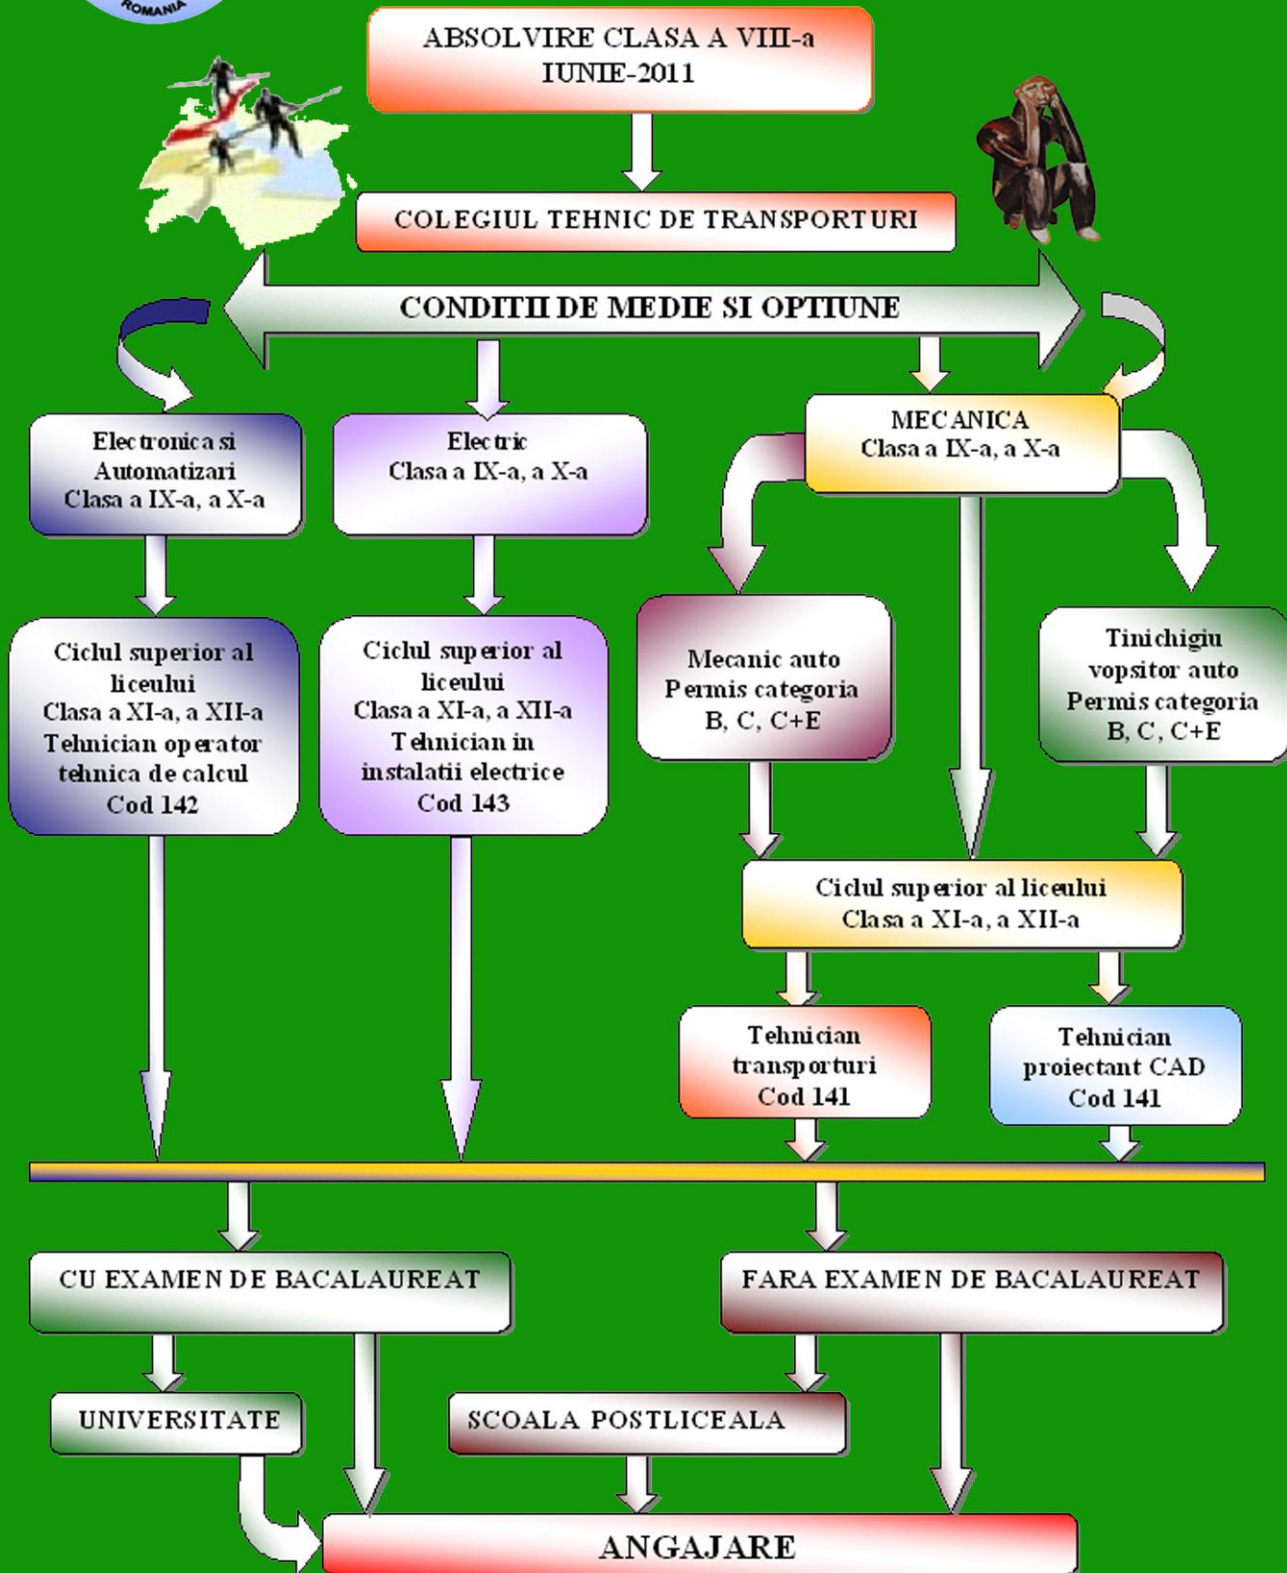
ROMANIA

ABSOLVIRE CLASA A VIII-a
IUNIE-2011

COLEGIUL TEHNIC DE TRANSPORTURI

CONDITII DE MEDIE SI OPTIUNE

Electronica si Automatizari
Clasa a IX-a, a X-a

Electric
Clasa a IX-a, a X-a

MECANICA
Clasa a IX-a, a X-a

Ciclul superior al liceului
Clasa a XI-a, a XII-a
Tehnician operator tehnica de calcul
Cod 142

Ciclul superior al liceului
Clasa a XI-a, a XII-a
Tehnician in instalatii electrice
Cod 143

Mecanic auto
Permis categoria
B, C, C+E

Tinichigiu vopsitor auto
Permis categoria
B, C, C+E

Ciclul superior al liceului
Clasa a XI-a, a XII-a

Tehnician transporturi
Cod 141

Tehnician proiectant CAD
Cod 141

CU EXAMEN DE BACALAUREAT

FARA EXAMEN DE BACALAUREAT

UNIVERSITATE

SCOALA POSTLICEALA

ANGAJARE